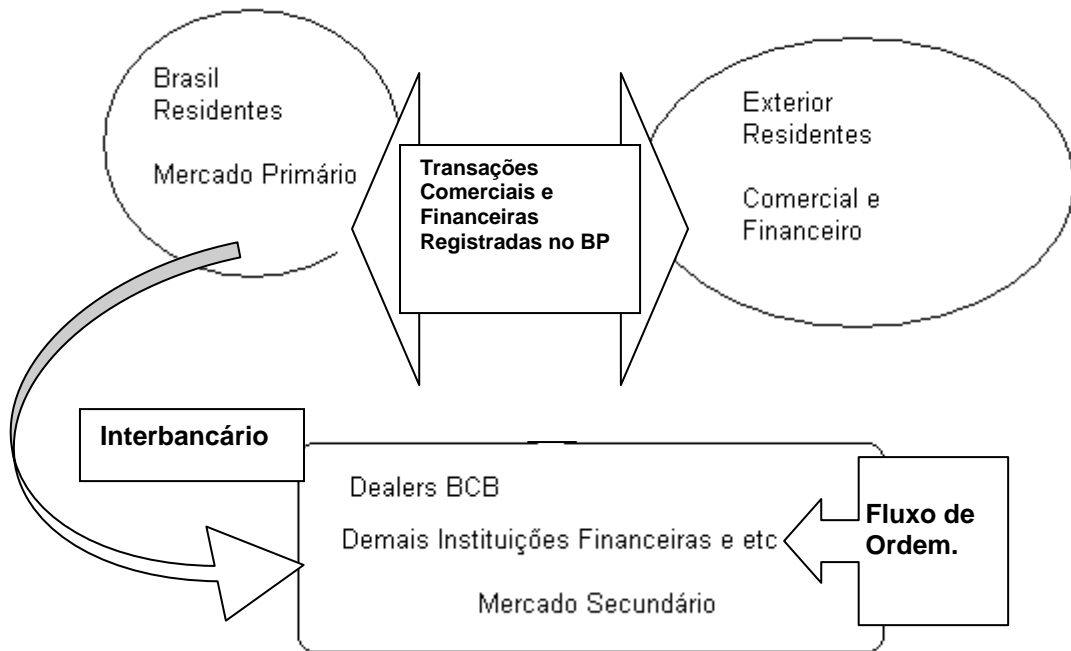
Brasil
Residentes

Mercado Primário

Transações Comerciais e Financeiras Registradas no BP

Exterior
Residentes

Comercial e
Financeiro

Interbancário

Dealers BCB

Demais Instituições Financeiras e etc

Mercado Secundário

Fluxo de Ordem.